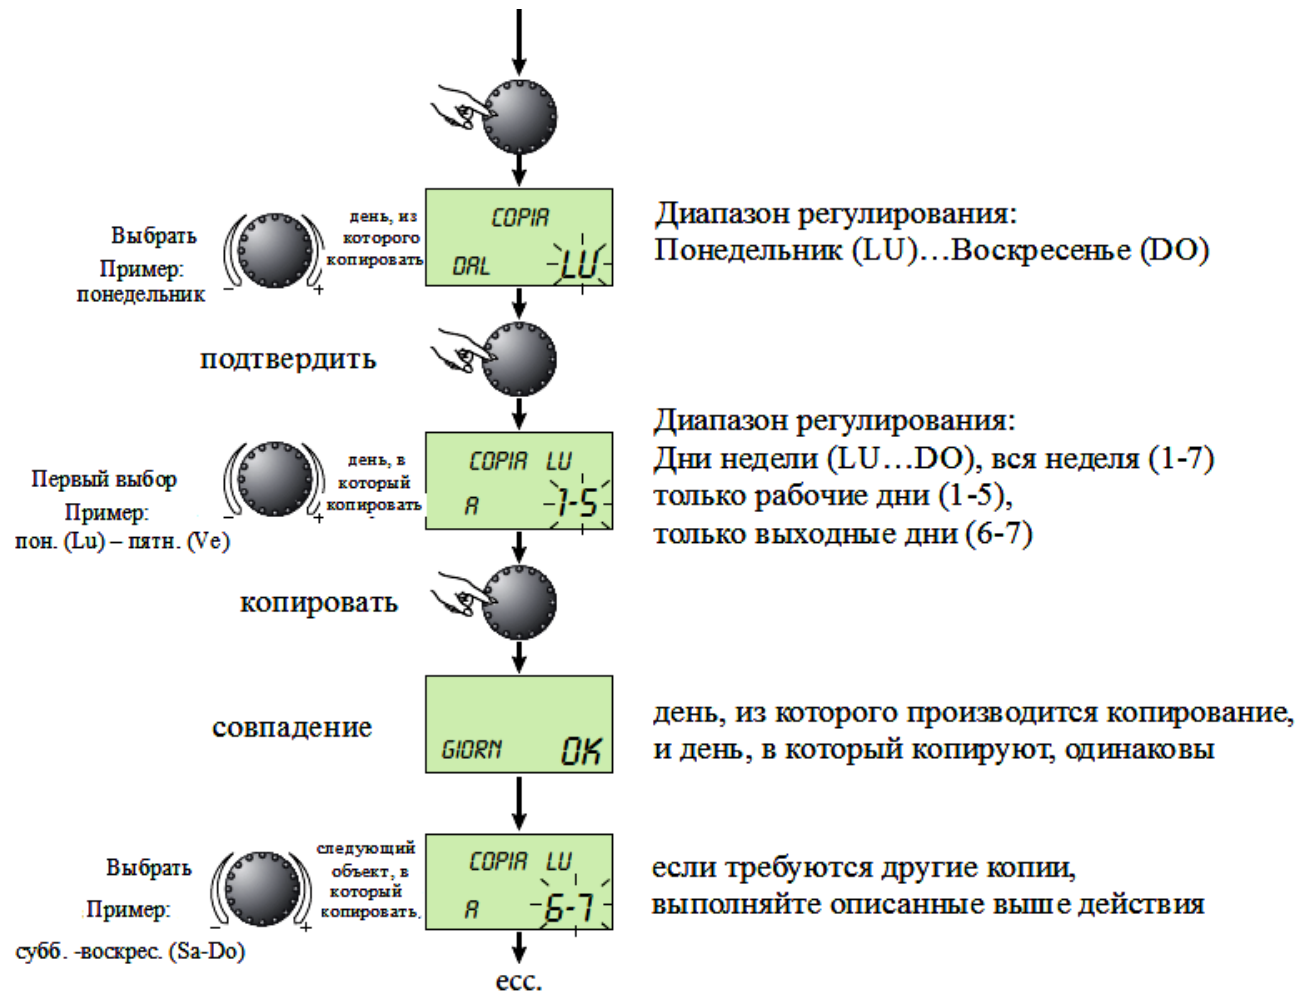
Выбрать
Пример:
понедельник

– +

день, из которого копировать

COPIA
DAL LU

Диапазон регулирования:
Понедельник (LU)…Воскресенье (DO)

подтвердить

Первый выбор
Пример:
пон. (Lu) – пятн. (Ve)

– +

день, в который копировать

COPIA LU
A 1-5

Диапазон регулирования:
Дни недели (LU…DO), вся неделя (1-7)
только рабочие дни (1-5),
только выходные дни (6-7)

копировать

совпадение

GIORN OK

день, из которого производится копирование,
и день, в который копируют, одинаковы

Выбрать
Пример:
субб. -воскрес. (Sa-Do)

– +

следующий объект, в который копировать.

COPIA LU
A 6-7

если требуются другие копии,
выполняйте описанные выше действия

есс.